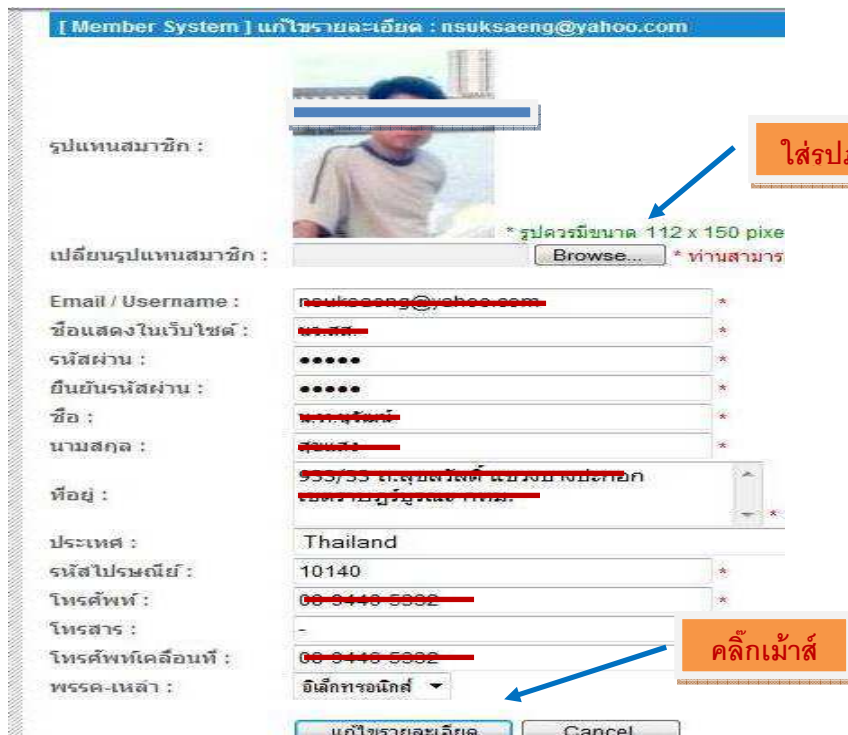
[ Member System ] แก้ไขรายละเอียด : nsuksaeng@yahoo.com

รูปแทนสมาชิก :

ใส่รูป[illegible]

* รูปควรมีขนาด 112 x 150 pixe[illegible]

เปลี่ยนรูปแทนสมาชิก : Browse... * ท่านสามาร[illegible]

Email / Username : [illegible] *

ชื่อแสดงในเว็บไซต์ : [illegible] *

รหัสผ่าน : ••••• *

ยืนยันรหัสผ่าน : ••••• *

ชื่อ : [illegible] *

นามสกุล : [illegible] *

ที่อยู่ : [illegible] *

ประเทศ : Thailand

รหัสไปรษณีย์ : 10140 *

โทรศัพท์ : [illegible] *

โทรสาร : -

โทรศัพท์เคลื่อนที่ : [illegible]

คลิ๊กเม้าส์

พรรค-เหล่า : อิเล็กทรอนิกส์

แก้ไขรายละเอียด Cancel